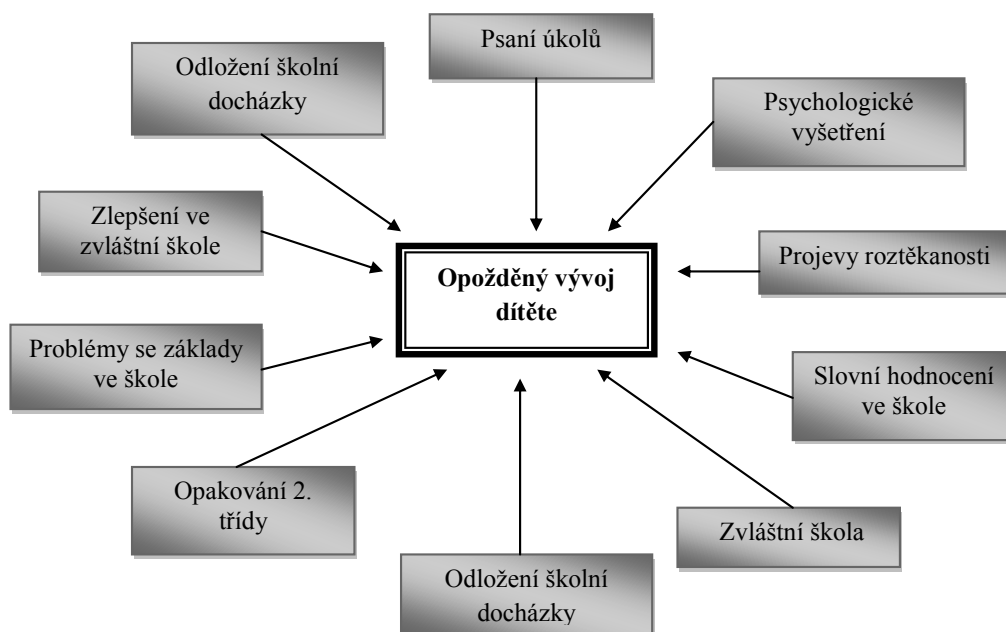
Psaní úkolů

Odložení školní docházky

Psychologické vyšetření

Zlepšení ve zvláštní škole

Opožděný vývoj dítěte

Projevy roztěkanosti

Problémy se základy ve škole

Slovní hodnocení ve škole

Opakování 2. třídy

Zvláštní škola

Odložení školní docházky